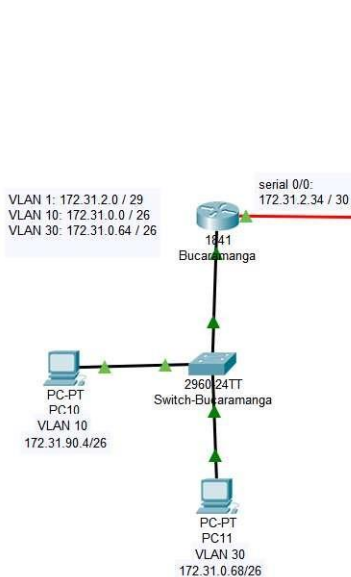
VLAN 1: 172.31.2.0 / 29
VLAN 10: 172.31.0.0 / 26
VLAN 30: 172.31.0.64 / 26

serial 0/0:
172.31.2.34 / 30

1841
Bucaramanga

PC-PT
PC10
VLAN 10
172.31.90.4/26

2960-24TT
Switch-Bucaramanga

PC-PT
PC11
VLAN 30
172.31.0.68/26